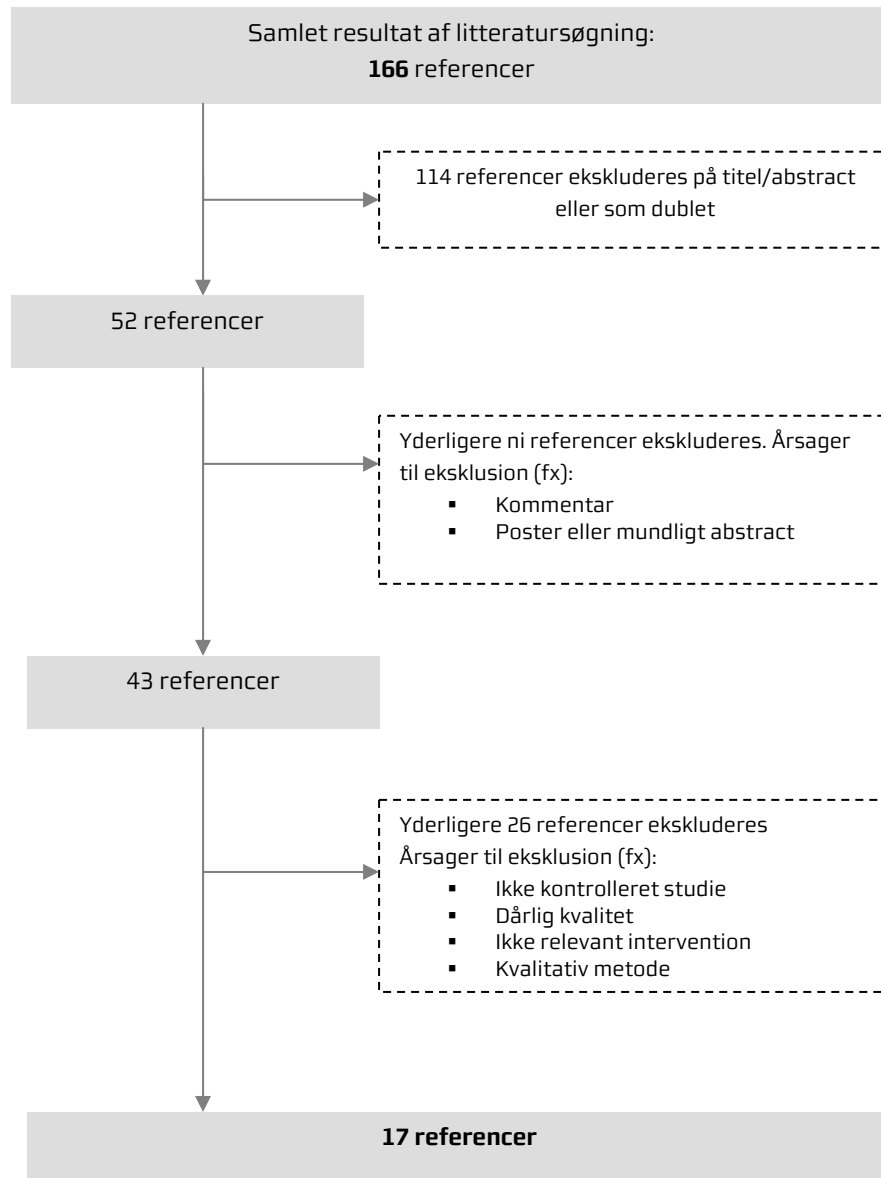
Samlet resultat af litteratursøgning:
**166** referencer

114 referencer ekskluderes på titel/abstract eller som dublet

52 referencer

Yderligere ni referencer ekskluderes. Årsager til eksklusion (fx):
- Kommentar
- Poster eller mundligt abstract

43 referencer

Yderligere 26 referencer ekskluderes
Årsager til eksklusion (fx):
- Ikke kontrolleret studie
- Dårlig kvalitet
- Ikke relevant intervention
- Kvalitativ metode

**17 referencer**